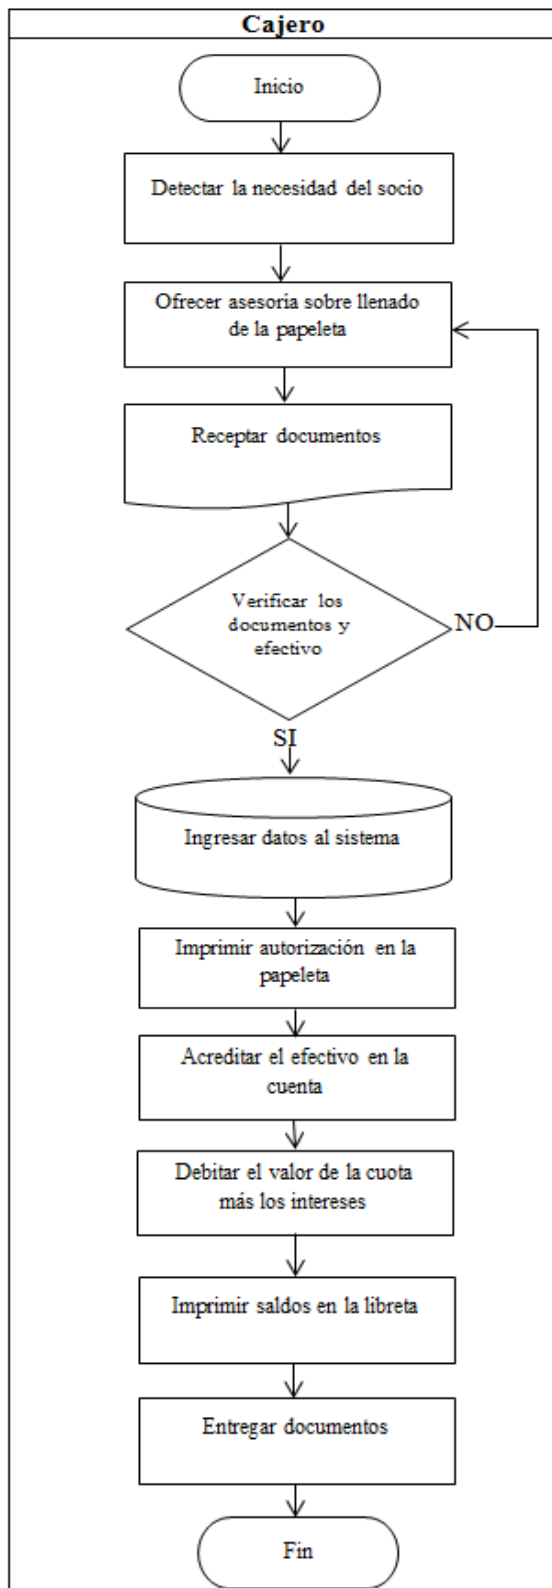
Cajero

Inicio

Detectar la necesidad del socio

Ofrecer asesoria sobre llenado de la papeleta

Receptar documentos

Verificar los documentos y efectivo

NO

SI

Ingresar datos al sistema

Imprimir autorización en la papeleta

Acreditar el efectivo en la cuenta

Debitar el valor de la cuota más los intereses

Imprimir saldos en la libreta

Entregar documentos

Fin